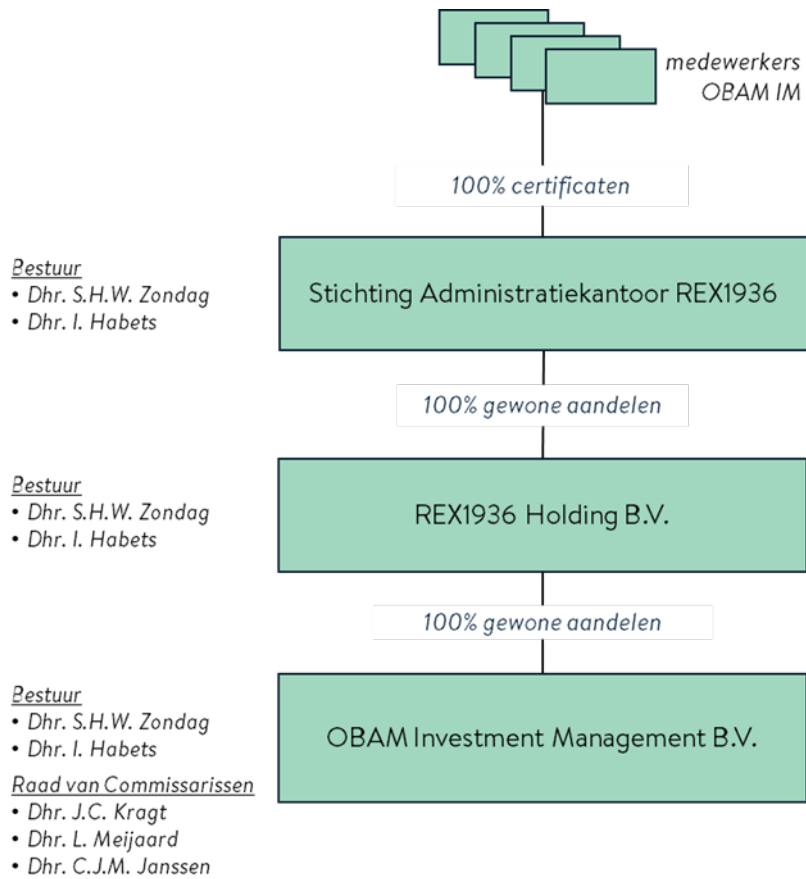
medewerkers
OBAM IM

100% certificaten

Bestuur
• Dhr. S.H.W. Zondag
• Dhr. I. Habets

Stichting Administratiekantoor REX1936

100% gewone aandelen

Bestuur
• Dhr. S.H.W. Zondag
• Dhr. I. Habets

REX1936 Holding B.V.

100% gewone aandelen

Bestuur
• Dhr. S.H.W. Zondag
• Dhr. I. Habets
Raad van Commissarissen
• Dhr. J.C. Kragt
• Dhr. L. Meijaard
• Dhr. C.J.M. Janssen

OBAM Investment Management B.V.